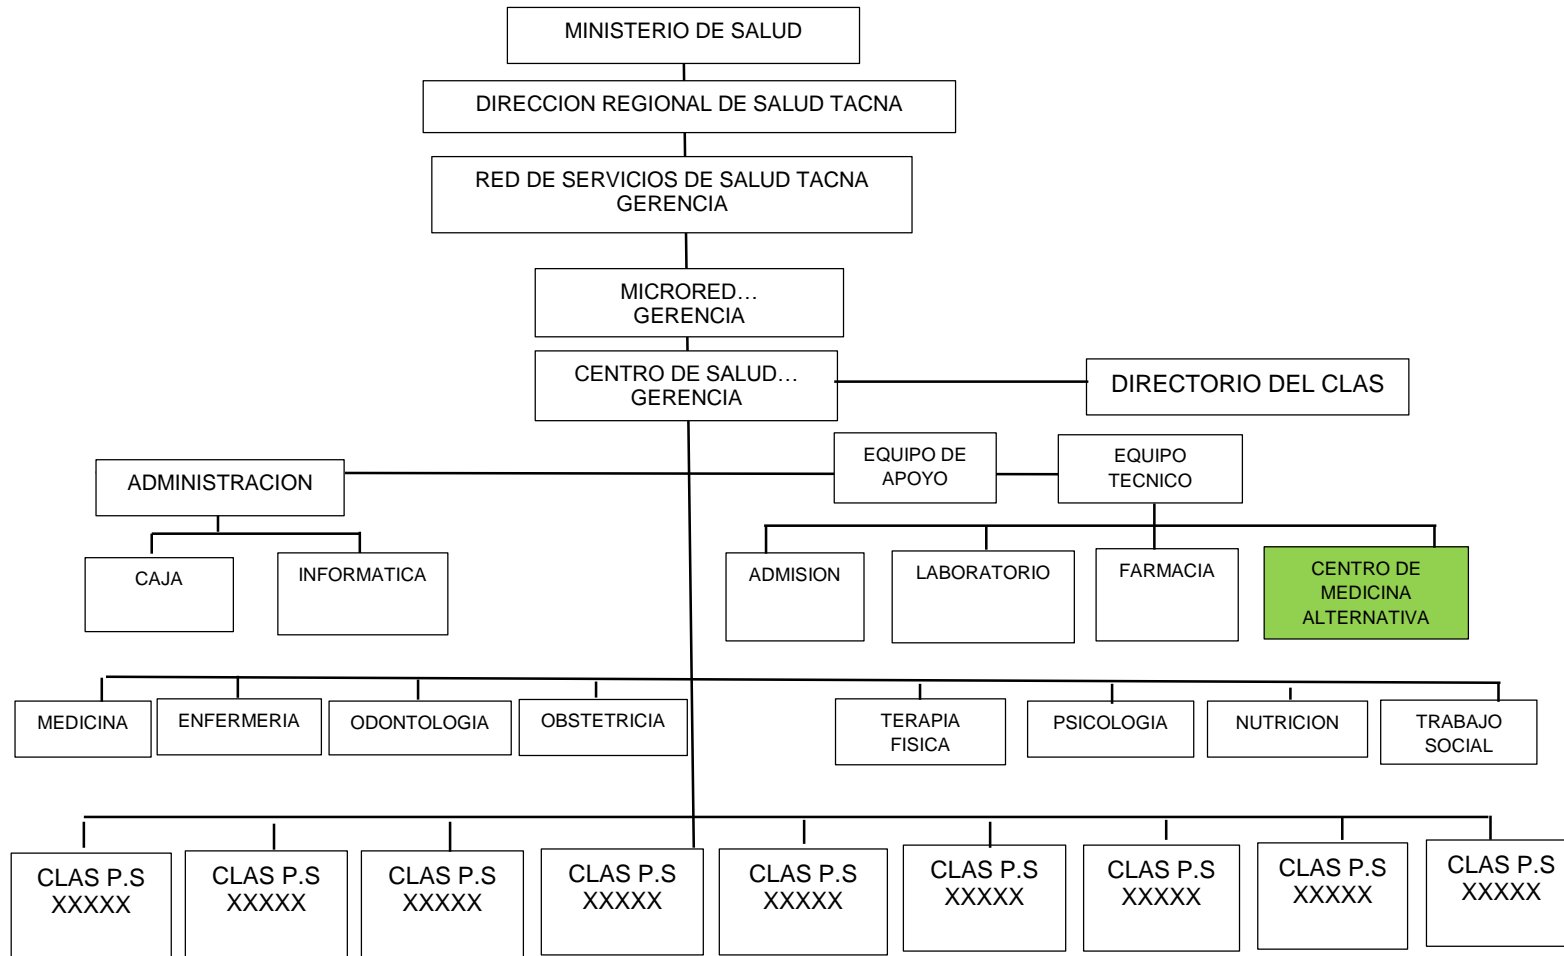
MINISTERIO DE SALUD

DIRECCION REGIONAL DE SALUD TACNA

RED DE SERVICIOS DE SALUD TACNA
GERENCIA

MICRORED…
GERENCIA

CENTRO DE SALUD…
GERENCIA

DIRECTORIO DEL CLAS

ADMINISTRACION

EQUIPO DE APOYO

EQUIPO TECNICO

CAJA

INFORMATICA

ADMISION

LABORATORIO

FARMACIA

CENTRO DE MEDICINA ALTERNATIVA

MEDICINA

ENFERMERIA

ODONTOLOGIA

OBSTETRICIA

TERAPIA FISICA

PSICOLOGIA

NUTRICION

TRABAJO SOCIAL

CLAS P.S XXXXX

CLAS P.S XXXXX

CLAS P.S XXXXX

CLAS P.S XXXXX

CLAS P.S XXXXX

CLAS P.S XXXXX

CLAS P.S XXXXX

CLAS P.S XXXXX

CLAS P.S XXXXX